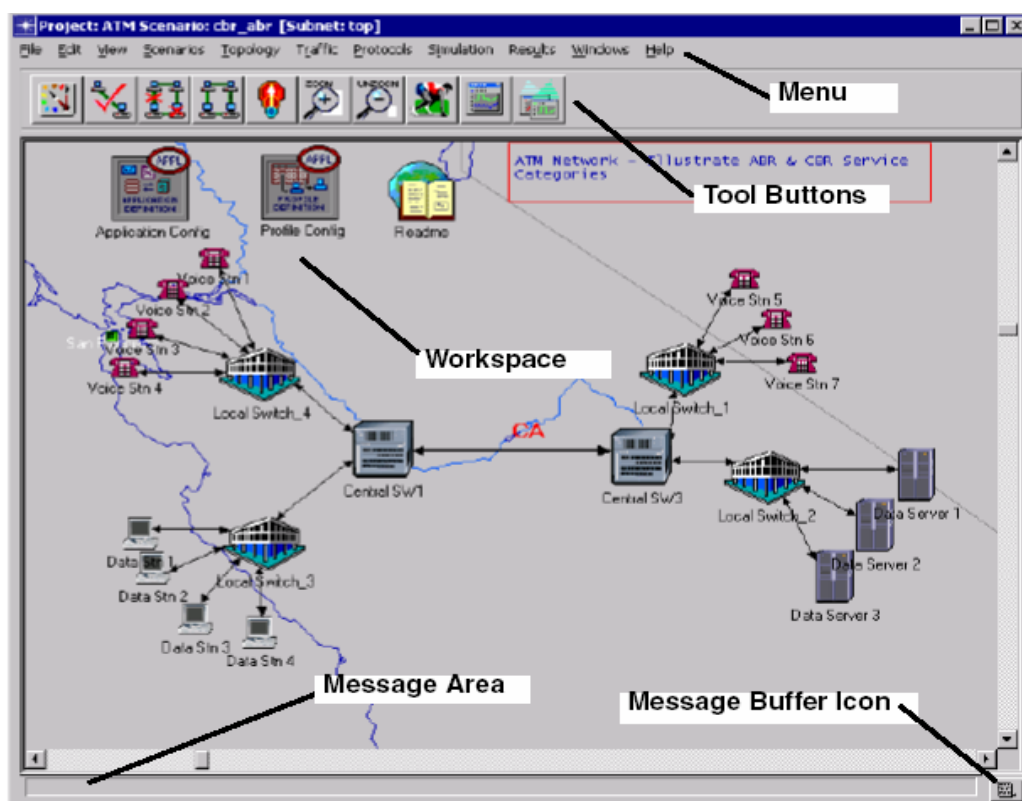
Project: ATM Scenario: cbr_abr [Subnet: top]

File Edit View Scenarios Topology Traffic Protocols Simulation Results Windows Help

Menu

ZOOM UNZOOM

ATM Network - Illustrate ABR & CBR Service Categories

Tool Buttons

APPL APPL

Application Config Profile Config Readme

Voice Stn 1
Voice Stn 2
San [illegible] Voice Stn 3
Voice Stn 4

Workspace

Local Switch_4

Voice Stn 5
Voice Stn 6
Voice Stn 7

Local Switch_1

CA

Central SW1

Central SW3

Local Switch_2

Data Server 1
Data Server 2
Data Server 3

Data Stn 1
Data Stn 2
Local Switch_3
Data Stn 3
Data Stn 4

Message Area

Message Buffer Icon